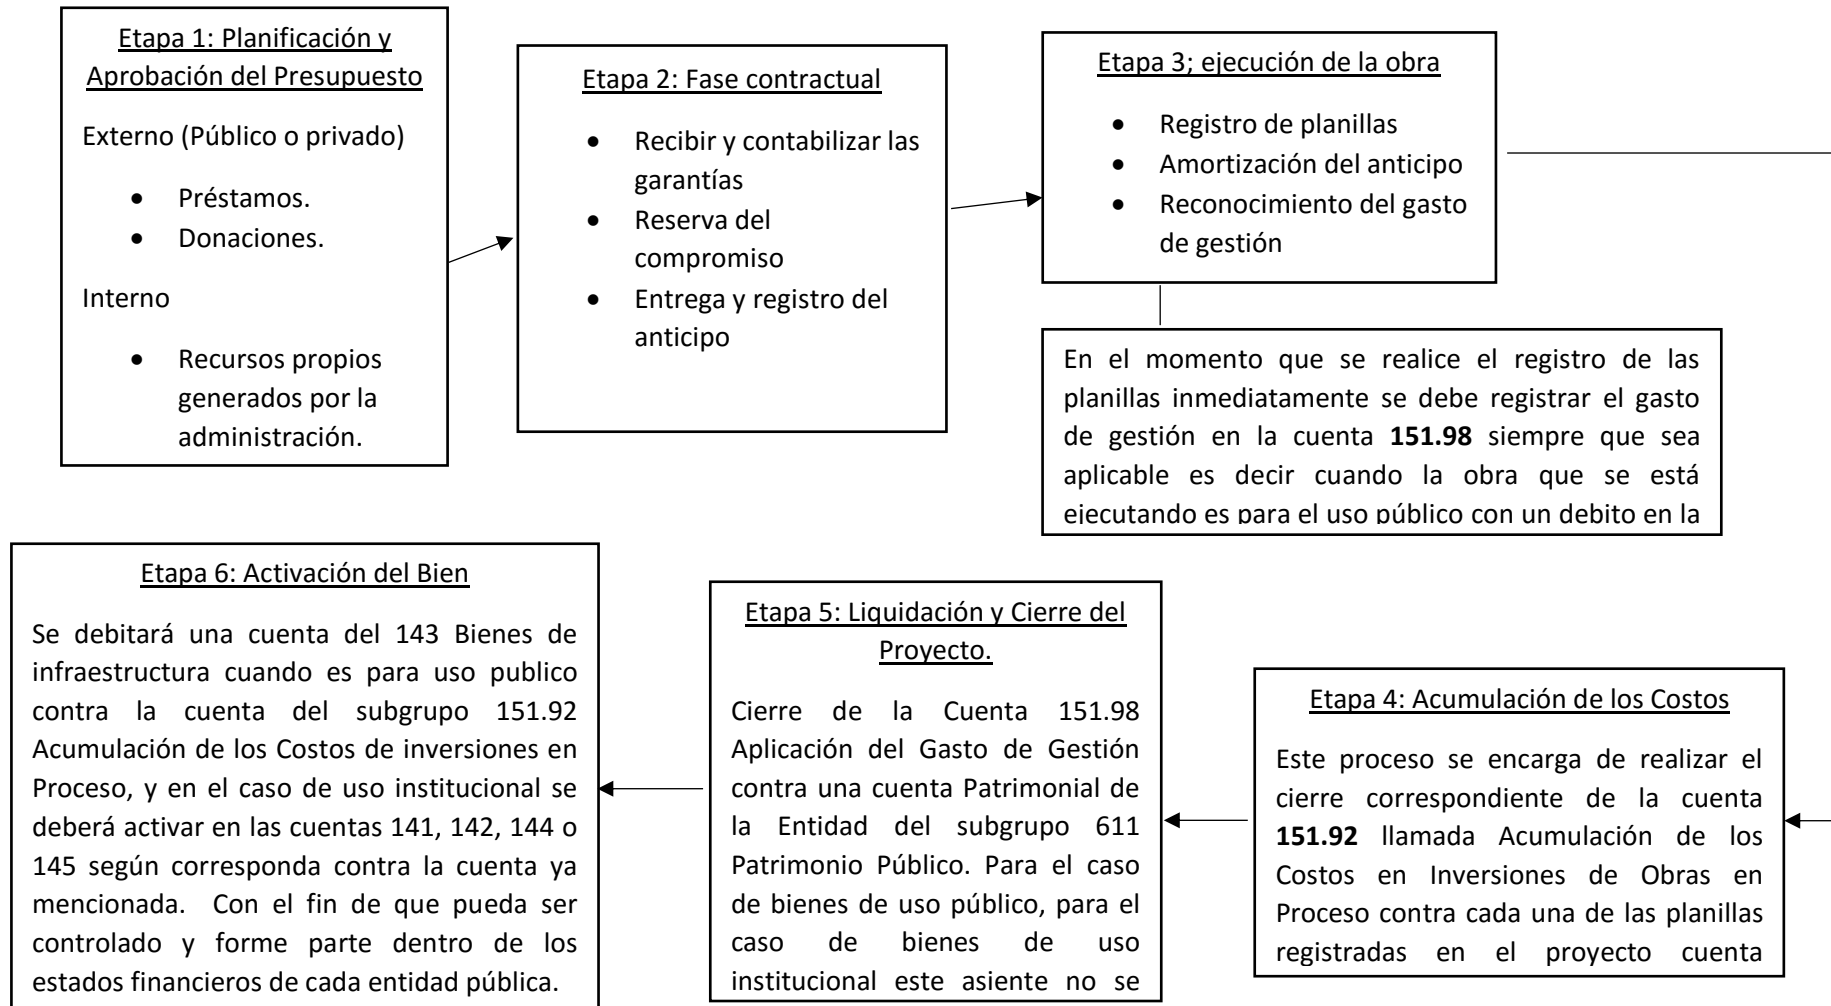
Etapa 1: Planificación y Aprobación del Presupuesto

Externo (Público o privado)

- Préstamos.
- Donaciones.

Interno

- Recursos propios generados por la administración.

Etapa 2: Fase contractual

- Recibir y contabilizar las garantías
- Reserva del compromiso
- Entrega y registro del anticipo

Etapa 3; ejecución de la obra

- Registro de planillas
- Amortización del anticipo
- Reconocimiento del gasto de gestión

En el momento que se realice el registro de las planillas inmediatamente se debe registrar el gasto de gestión en la cuenta **151.98** siempre que sea aplicable es decir cuando la obra que se está ejecutando es para el uso público con un debito en la

Etapa 6: Activación del Bien

Se debitará una cuenta del 143 Bienes de infraestructura cuando es para uso publico contra la cuenta del subgrupo 151.92 Acumulación de los Costos de inversiones en Proceso, y en el caso de uso institucional se deberá activar en las cuentas 141, 142, 144 o 145 según corresponda contra la cuenta ya mencionada. Con el fin de que pueda ser controlado y forme parte dentro de los estados financieros de cada entidad pública.

Etapa 5: Liquidación y Cierre del Proyecto.

Cierre de la Cuenta 151.98 Aplicación del Gasto de Gestión contra una cuenta Patrimonial de la Entidad del subgrupo 611 Patrimonio Público. Para el caso de bienes de uso público, para el caso de bienes de uso institucional este asiente no se

Etapa 4: Acumulación de los Costos

Este proceso se encarga de realizar el cierre correspondiente de la cuenta **151.92** llamada Acumulación de los Costos en Inversiones de Obras en Proceso contra cada una de las planillas registradas en el proyecto cuenta